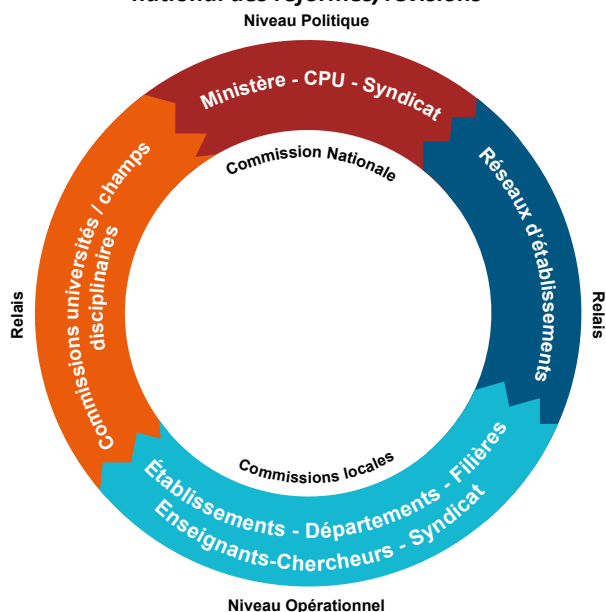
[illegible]
Niveau Politique
Ministère - CPU - Syndicat
Commission Nationale
Réseaux d'établissements
Commissions universités / champs disciplinaires
Relais
Relais
Commissions locales
Établissements - Départements - Filières
Enseignants-Chercheurs - Syndicat
Niveau Opérationnel